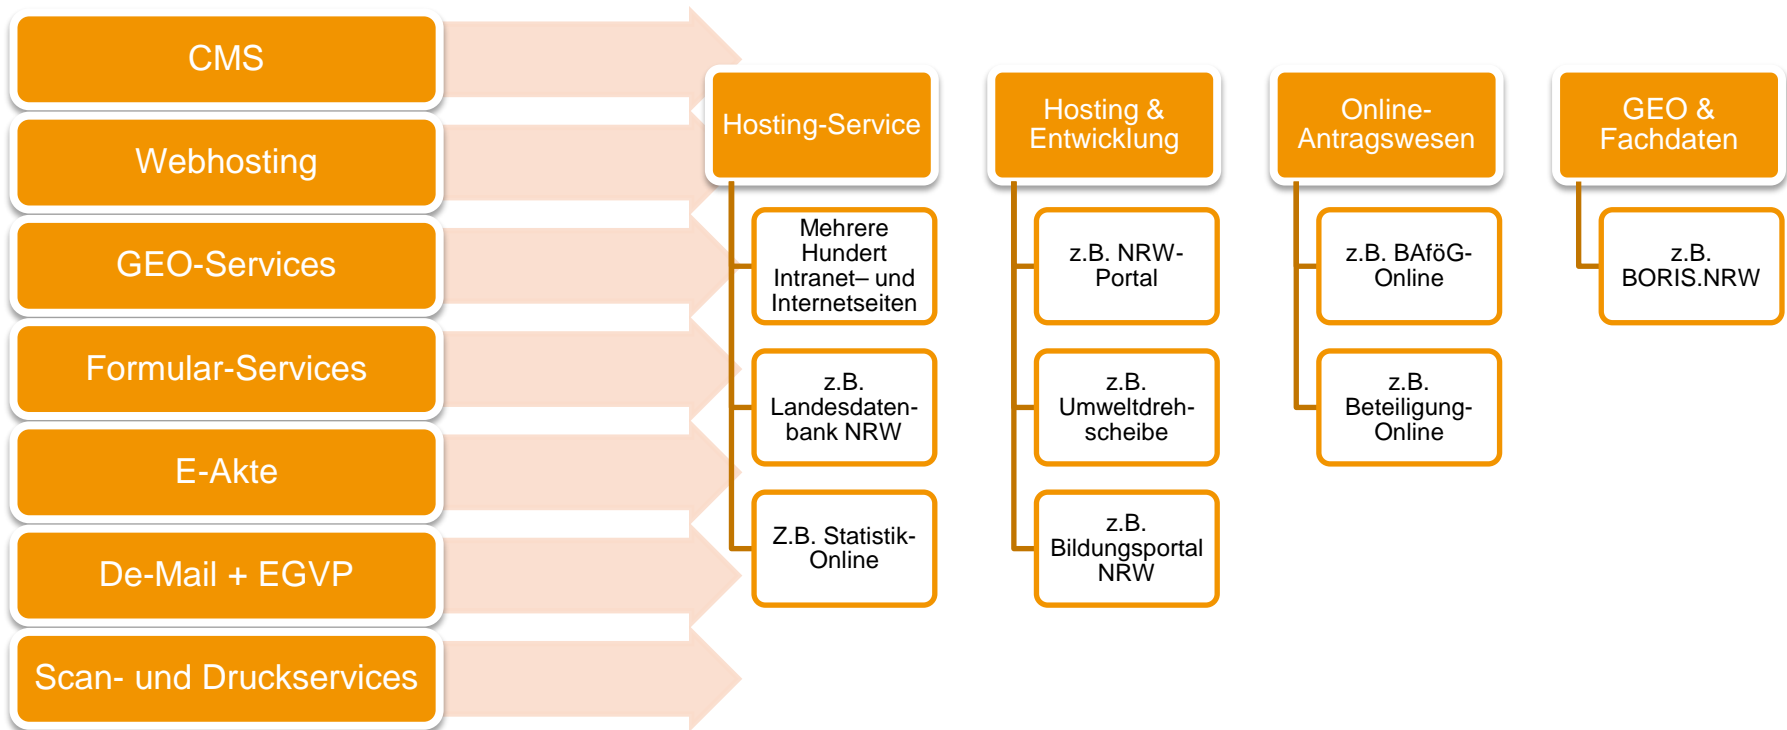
CMS

Webhosting

GEO-Services

Formular-Services

E-Akte

De-Mail + EGVP

Scan- und Druckservices

Hosting-Service

Mehrere Hundert Intranet– und Internetseiten

z.B. Landesdatenbank NRW

Z.B. Statistik-Online

Hosting & Entwicklung

z.B. NRW-Portal

z.B. Umweltdrehscheibe

z.B. Bildungsportal NRW

Online-Antragswesen

z.B. BAföG-Online

z.B. Beteiligung-Online

GEO & Fachdaten

z.B. BORIS.NRW